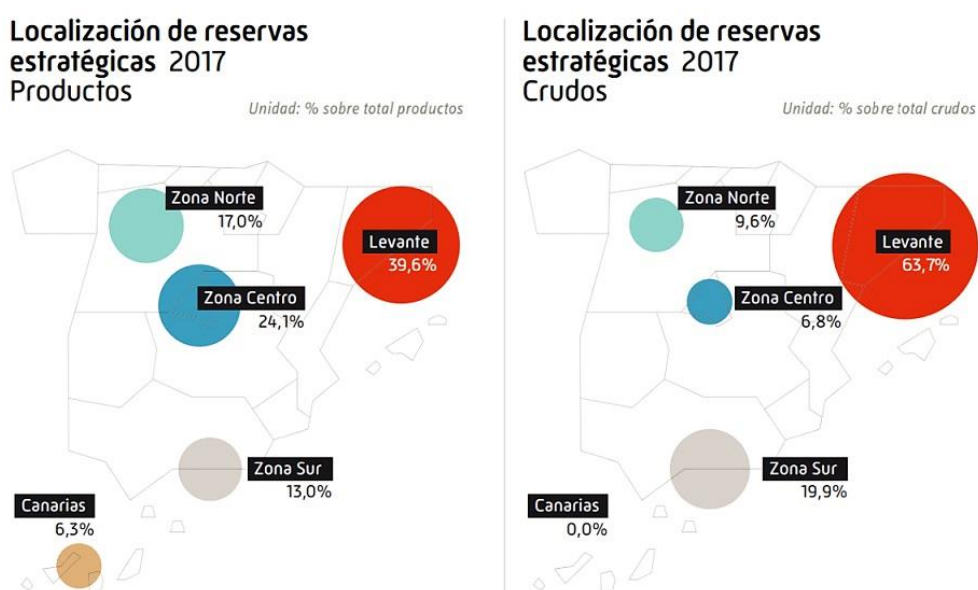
Localización de reservas estratégicas 2017
Productos

Unidad: % sobre total productos

Zona Norte
17,0%

Levante
39,6%

Zona Centro
24,1%

Zona Sur
13,0%

Canarias
6,3%

Localización de reservas estratégicas 2017
Crudos

Unidad: % sobre total crudos

Zona Norte
9,6%

Levante
63,7%

Zona Centro
6,8%

Zona Sur
19,9%

Canarias
0,0%